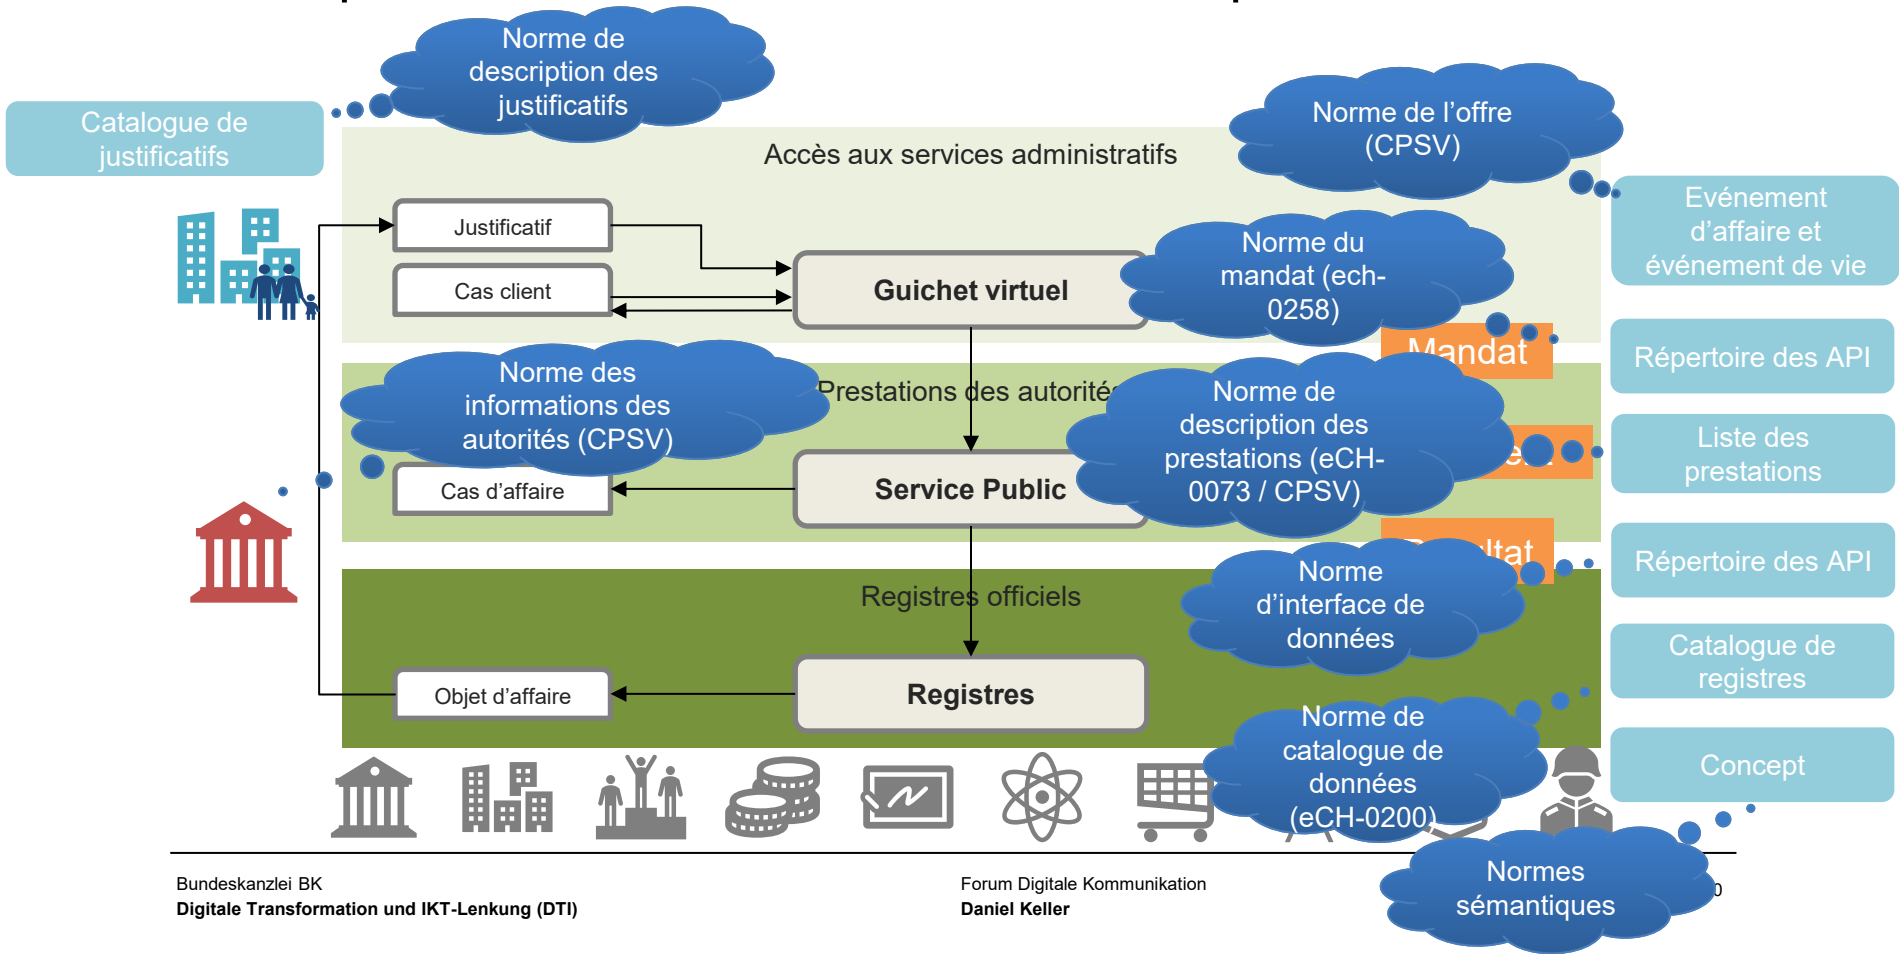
Norme de description des justificatifs

Catalogue de justificatifs

Norme de l'offre (CPSV)

Accès aux services administratifs

Evénement d'affaire et événement de vie

Justificatif

Cas client

Guichet virtuel

Norme du mandat (ech-0258)

Mandat

Répertoire des API

Norme des informations des autorités (CPSV)

Prestations des autorités

Norme de description des prestations (eCH-0073 / CPSV)

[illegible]

Liste des prestations

Cas d'affaire

Service Public

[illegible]ltat

Répertoire des API

Norme d'interface de données

Registres officiels

Catalogue de registres

Objet d'affaire

Registres

Norme de catalogue de données (eCH-0200)

Concept

Normes sémantiques

Bundeskanzlei BK
Digitale Transformation und IKT-Lenkung (DTI)

Forum Digitale Kommunikation
Daniel Keller

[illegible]0